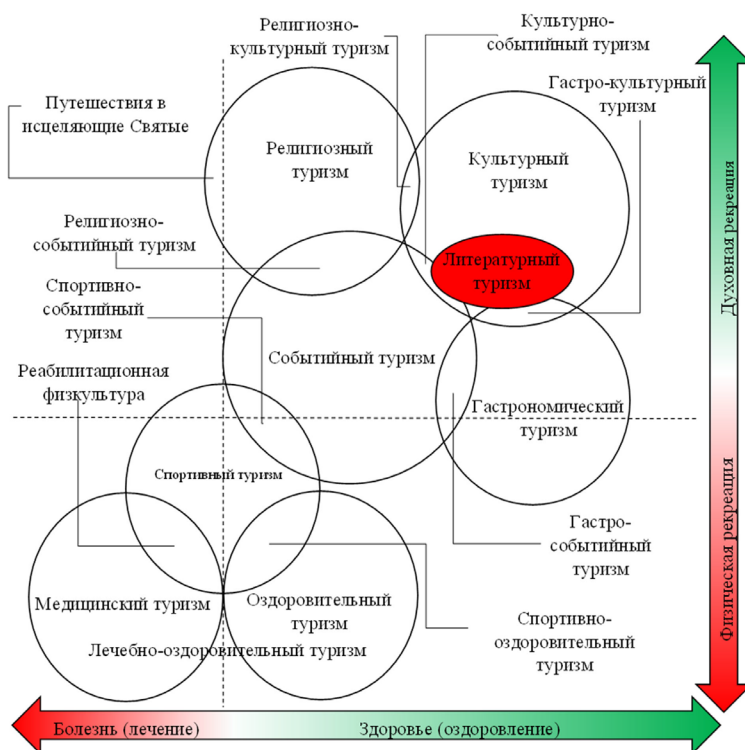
Религиозно-культурный туризм

Культурно-событийный туризм

Гастро-культурный туризм

Путешествия в исцеляющие Святые

Религиозный туризм

Культурный туризм

Религиозно-событийный туризм

Литературный туризм

Спортивно-событийный туризм

Событийный туризм

Реабилитационная физкультура

Гастрономический туризм

Спортивный туризм

Гастро-событийный туризм

Медицинский туризм

Оздоровительный туризм

Лечебно-оздоровительный туризм

Спортивно-оздоровительный туризм

Духовная рекреация

Физическая рекреация

Болезнь (лечение)

Здоровье (оздоровление)